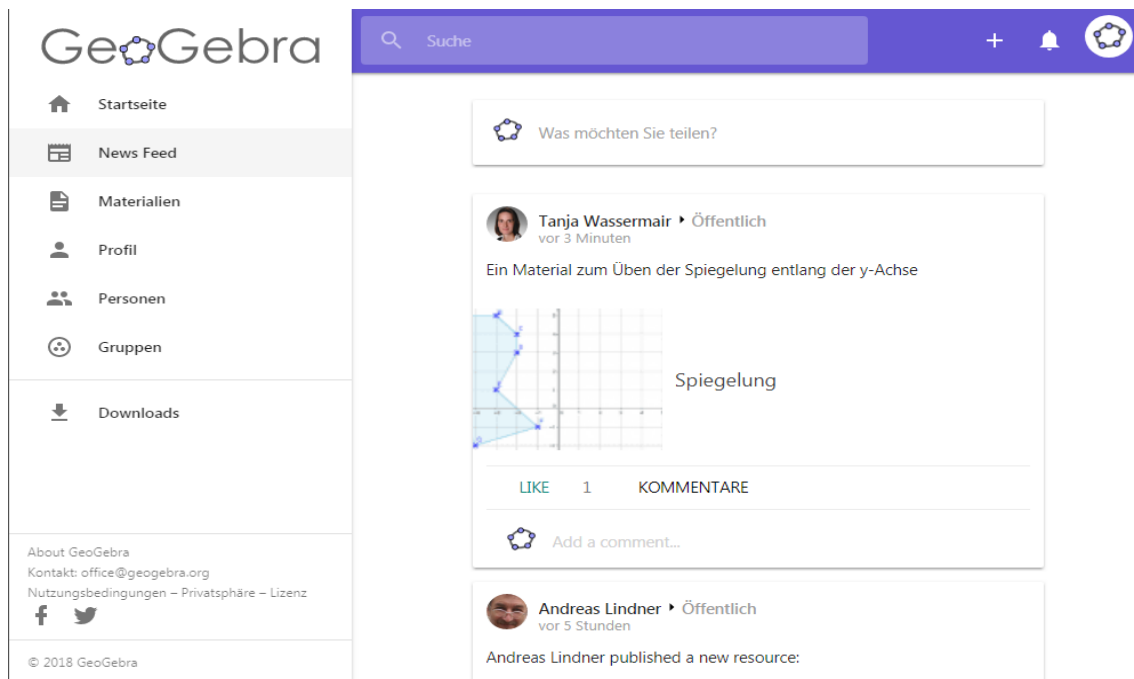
GeoGebra

Startseite

News Feed

Materialien

Profil

Personen

Gruppen

Downloads

About GeoGebra
Kontakt: office@geogebra.org
Nutzungsbedingungen – Privatsphäre – Lizenz

© 2018 GeoGebra

Suche

+

Was möchten Sie teilen?

Tanja Wassermair ‣ Öffentlich
vor 3 Minuten

Ein Material zum Üben der Spiegelung entlang der y-Achse

Spiegelung

LIKE 1 KOMMENTARE

Add a comment...

Andreas Lindner ‣ Öffentlich
vor 5 Stunden

Andreas Lindner published a new resource: